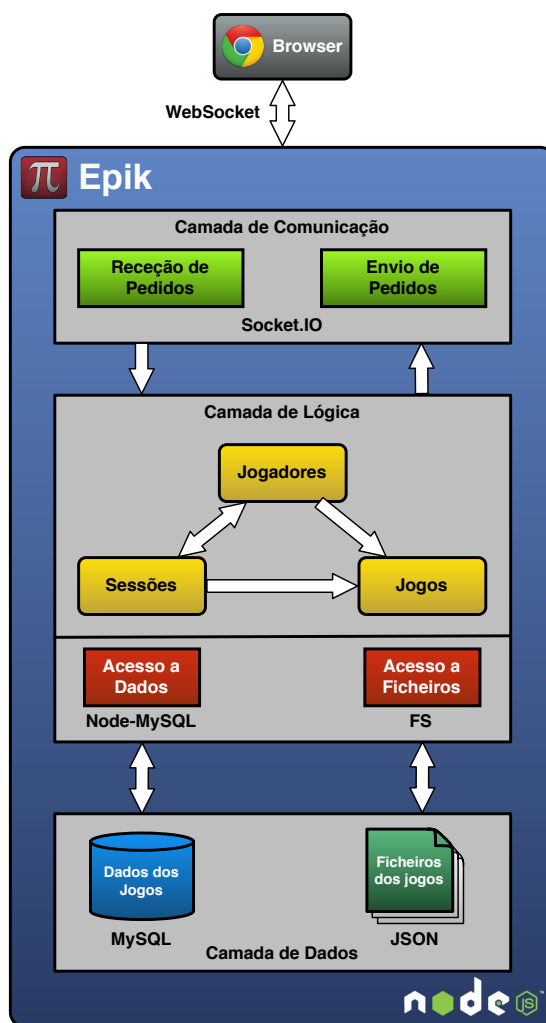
Browser

WebSocket

π Epik

Camada de Comunicação

Receção de Pedidos

Envio de Pedidos

Socket.IO

Camada de Lógica

Jogadores

Sessões

Jogos

Acesso a Dados

Node-MySQL

Acesso a Ficheiros

FS

Dados dos Jogos

MySQL

Ficheiros dos jogos

JSON

Camada de Dados

node JS